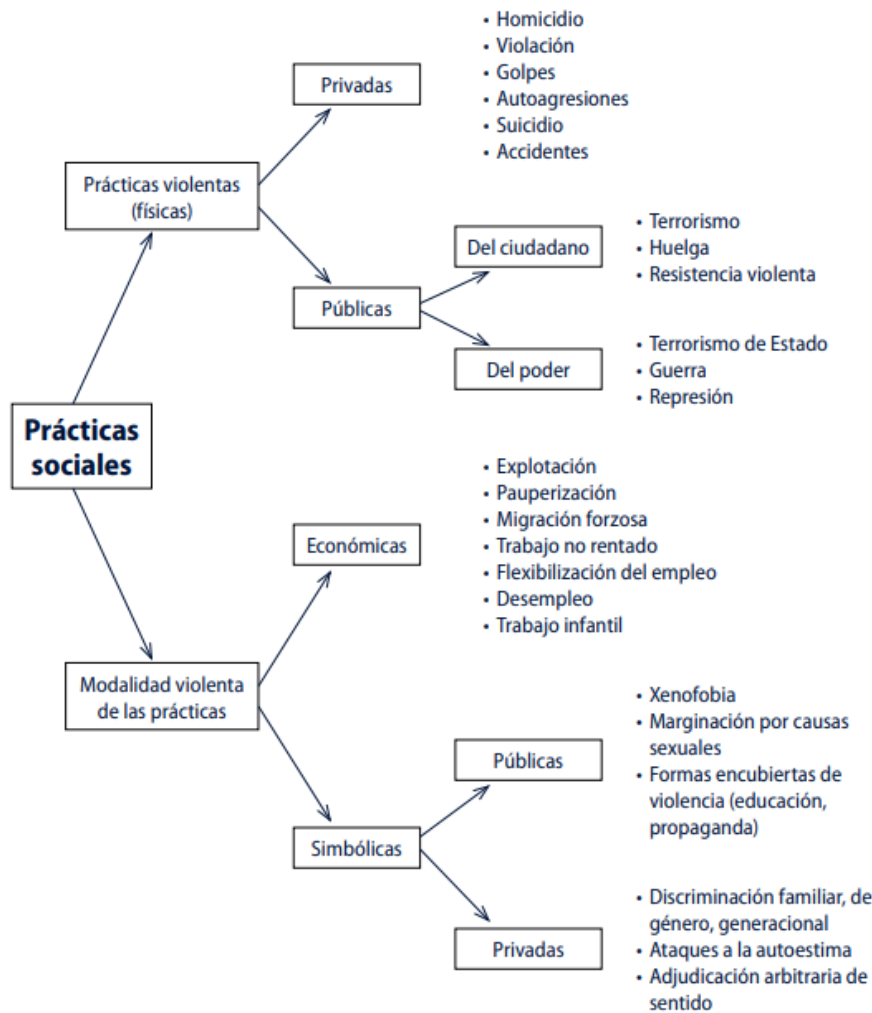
Prácticas sociales

Prácticas violentas (físicas)

Privadas

• Homicidio
• Violación
• Golpes
• Autoagresiones
• Suicidio
• Accidentes

Públicas

Del ciudadano

• Terrorismo
• Huelga
• Resistencia violenta

Del poder

• Terrorismo de Estado
• Guerra
• Represión

Modalidad violenta de las prácticas

Económicas

• Explotación
• Pauperización
• Migración forzosa
• Trabajo no rentado
• Flexibilización del empleo
• Desempleo
• Trabajo infantil

Simbólicas

Públicas

• Xenofobia
• Marginación por causas sexuales
• Formas encubiertas de violencia (educación, propaganda)

Privadas

• Discriminación familiar, de género, generacional
• Ataques a la autoestima
• Adjudicación arbitraria de sentido